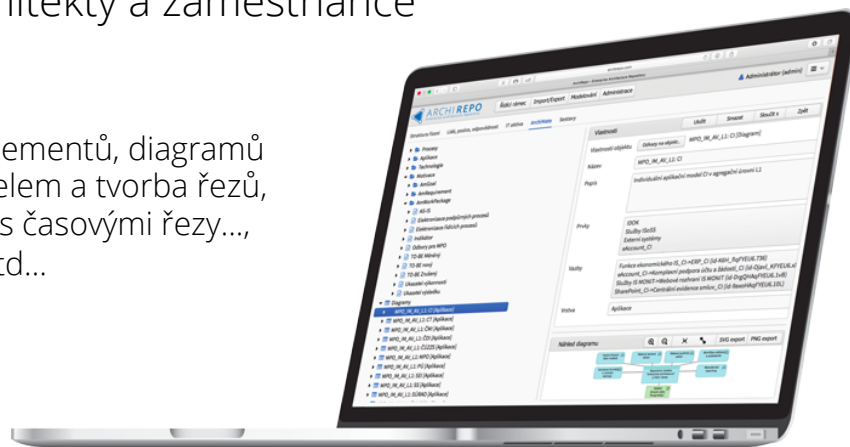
itekty a zaměstnance

ementů, diagramů
elem a tvorba řezů,
s časovými řezy...,
td...

ARCHIREPO

Řídicí výbor | Import/Export | Modelování | Administrace

Administrátor (admin)

Strukturní Panel | Lidé, pozice, odpovědnosti | IT služby | ArchiMate | Sestavy

Vlastnosti

Uložit | Smazat | Sloučit s | Zpět

Vlastnosti objektu | Odkazy na objekt | MPO_IM_AV_L1: CI [Diagram]

Název | MPO_IM_AV_L1: CI

Popis | Individuální aplikační model CI v agregační úrovni L1

Prvky | IDOK | Služby ISoSS | Externí systémy | eAccount_CI

Vazby | Funkce ekonomického IS_CI->ERP_CI | eAccount_CI->Komplexní podpora účtu a škůtkiti_CI | Služby IS MONIT->Webové rozhraní IS MONIT | SharePoint_CI->Centrální evidence smluv_CI

Vrstva | Aplikace

Náhled diagramu

SVG export | PNG export

Procesy
Aplikace
Technologie
Motivace
AmGoal
AmRequirement
ArchimarkPackage
AS-IS
Elektronizace podpůrných procesů
Elektronizace řídicích procesů
Indikátor
Odbory pro MPO
TO-BE Měřelný
TO-BE rozvoj
TO-BE Zrušený
Ukazatel výkonnosti
Ukazatel výsledku
Diagramy
MPO_IM_AV_L1: CI [Aplikace]
MPO_IM_AV_L1: CT [Aplikace]
MPO_IM_AV_L1: ČKI [Aplikace]
MPO_IM_AV_L1: ČOI [Aplikace]
MPO_IM_AV_L1: ČÚZZS [Aplikace]
MPO_IM_AV_L1: MPO [Aplikace]
MPO_IM_AV_L1: PÚ [Aplikace]
MPO_IM_AV_L1: SS [Aplikace]
MPO_IM_AV_L1: SÚBAD [Aplikace]
MPO_IM_AV_L1: SÚRAO [Aplikace]